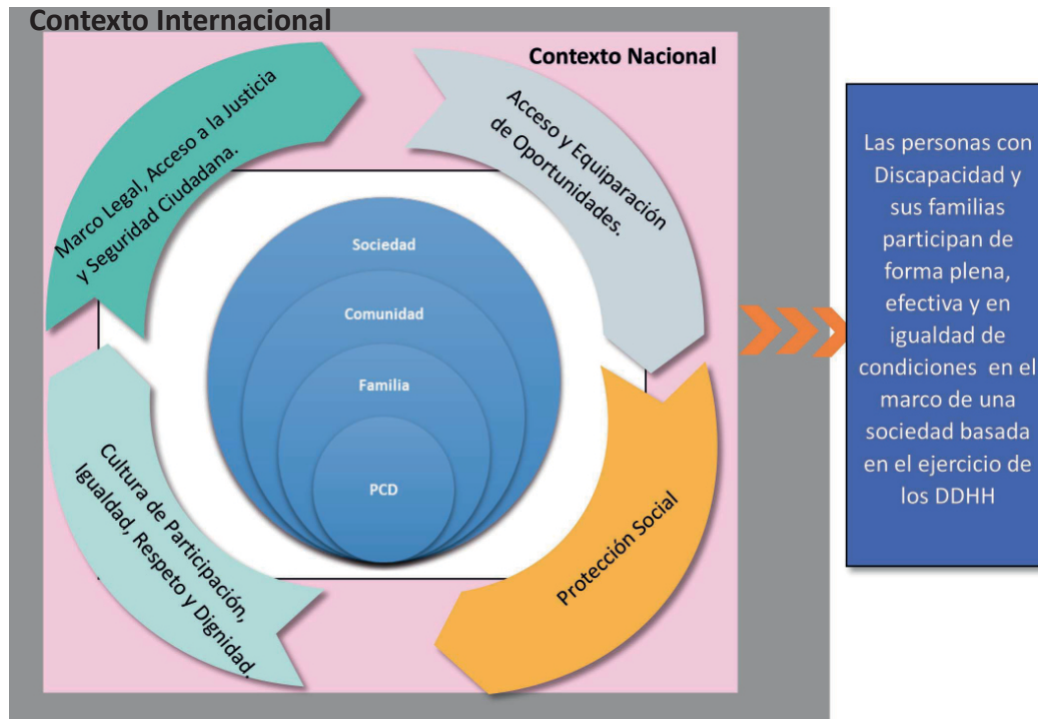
Contexto Internacional

Contexto Nacional

Marco Legal, Acceso a la Justicia y Seguridad Ciudadana.

Acceso y Equiparación de Oportunidades.

Sociedad

Comunidad

Familia

PCD

Cultura de Participación, Igualdad, Respeto y Dignidad.

Protección Social

Las personas con Discapacidad y sus familias participan de forma plena, efectiva y en igualdad de condiciones en el marco de una sociedad basada en el ejercicio de los DDHH